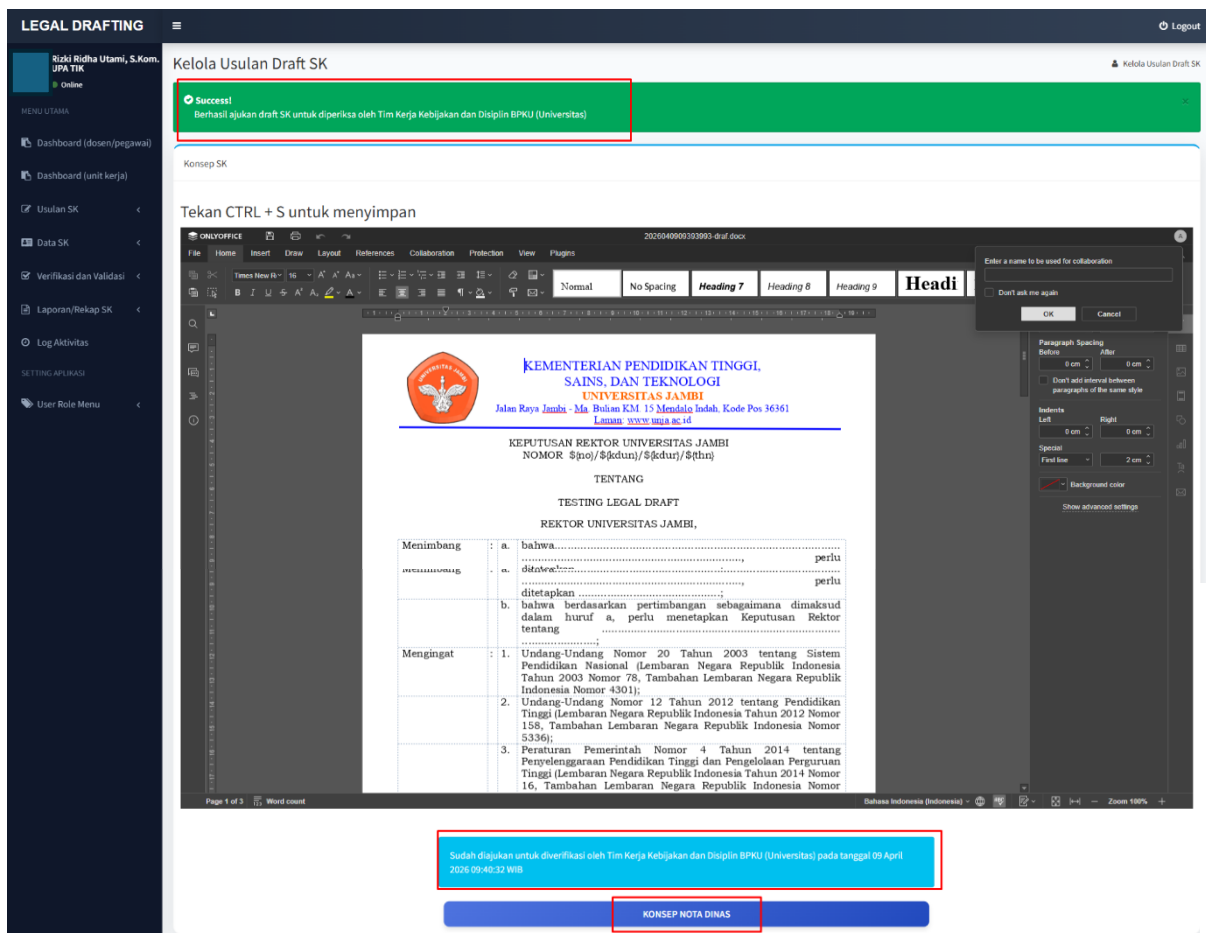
LEGAL DRAFTING

Logout

Rizki Ridha Utami, S.Kom.
UPA TIK
Online

MENU UTAMA

Dashboard (dosen/pegawai)

Dashboard (unit kerja)

Usulan SK

Data SK

Verifikasi dan Validasi

Laporan/Rekap SK

Log Aktivitas

SETTING APLIKASI

User Role Menu

Kelola Usulan Draft SK

Kelola Usulan Draft SK

Success!
Berhasil ajukan draft SK untuk diperiksa oleh Tim Kerja Kebijakan dan Disiplin BPKU (Universitas)

Konsep SK

Tekan CTRL + S untuk menyimpan

ONLYOFFICE

2026040900393993-draf.docx

File Home Insert Draw Layout References Collaboration Protection View Plugins

Times New R 16

Normal No Spacing Heading 7 Heading 8 Heading 9 Headi

Enter a name to be used for collaboration

Don't ask me again

OK Cancel

Paragraph Spacing
Before After
0 cm 0 cm
Don't add interval between paragraphs of the same style
Indents
Left Right
0 cm 0 cm
Special
First line 2 cm
Background color
Show advanced settings

KEMENTERIAN PENDIDIKAN TINGGI,
SAINS, DAN TEKNOLOGI
UNIVERSITAS JAMBI
Jalan Raya Jambi - Ma. Bulian KM. 15 Mendalo Indah, Kode Pos 36361
Laman: www.unja.ac.id

KEPUTUSAN REKTOR UNIVERSITAS JAMBI
NOMOR ${no}/${kdun}/${kdur}/${thn}

TENTANG

TESTING LEGAL DRAFT

REKTOR UNIVERSITAS JAMBI,

| | | | |
|---|---|---|---|
| Menimbang | : | a. | bahwa.................................................................................., perlu ditetapkan .........................................................................................., perlu ditetapkan ...............................................; |
| | | b. | bahwa berdasarkan pertimbangan sebagaimana dimaksud dalam huruf a, perlu menetapkan Keputusan Rektor tentang ......................................................................................; |
| Mengingat | : | 1. | Undang-Undang Nomor 20 Tahun 2003 tentang Sistem Pendidikan Nasional (Lembaran Negara Republik Indonesia Tahun 2003 Nomor 78, Tambahan Lembaran Negara Republik Indonesia Nomor 4301); |
| | | 2. | Undang-Undang Nomor 12 Tahun 2012 tentang Pendidikan Tinggi (Lembaran Negara Republik Indonesia Tahun 2012 Nomor 158, Tambahan Lembaran Negara Republik Indonesia Nomor 5336); |
| | | 3. | Peraturan Pemerintah Nomor 4 Tahun 2014 tentang Penyelenggaraan Pendidikan Tinggi dan Pengelolaan Perguruan Tinggi (Lembaran Negara Republik Indonesia Tahun 2014 Nomor 16, Tambahan Lembaran Negara Republik Indonesia Nomor |

Page 1 of 3 Word count

Bahasa Indonesia (Indonesia) Zoom 100%

Sudah diajukan untuk diverifikasi oleh Tim Kerja Kebijakan dan Disiplin BPKU (Universitas) pada tanggal 09 April 2026 09:40:32 WIB

KONSEP NOTA DINAS